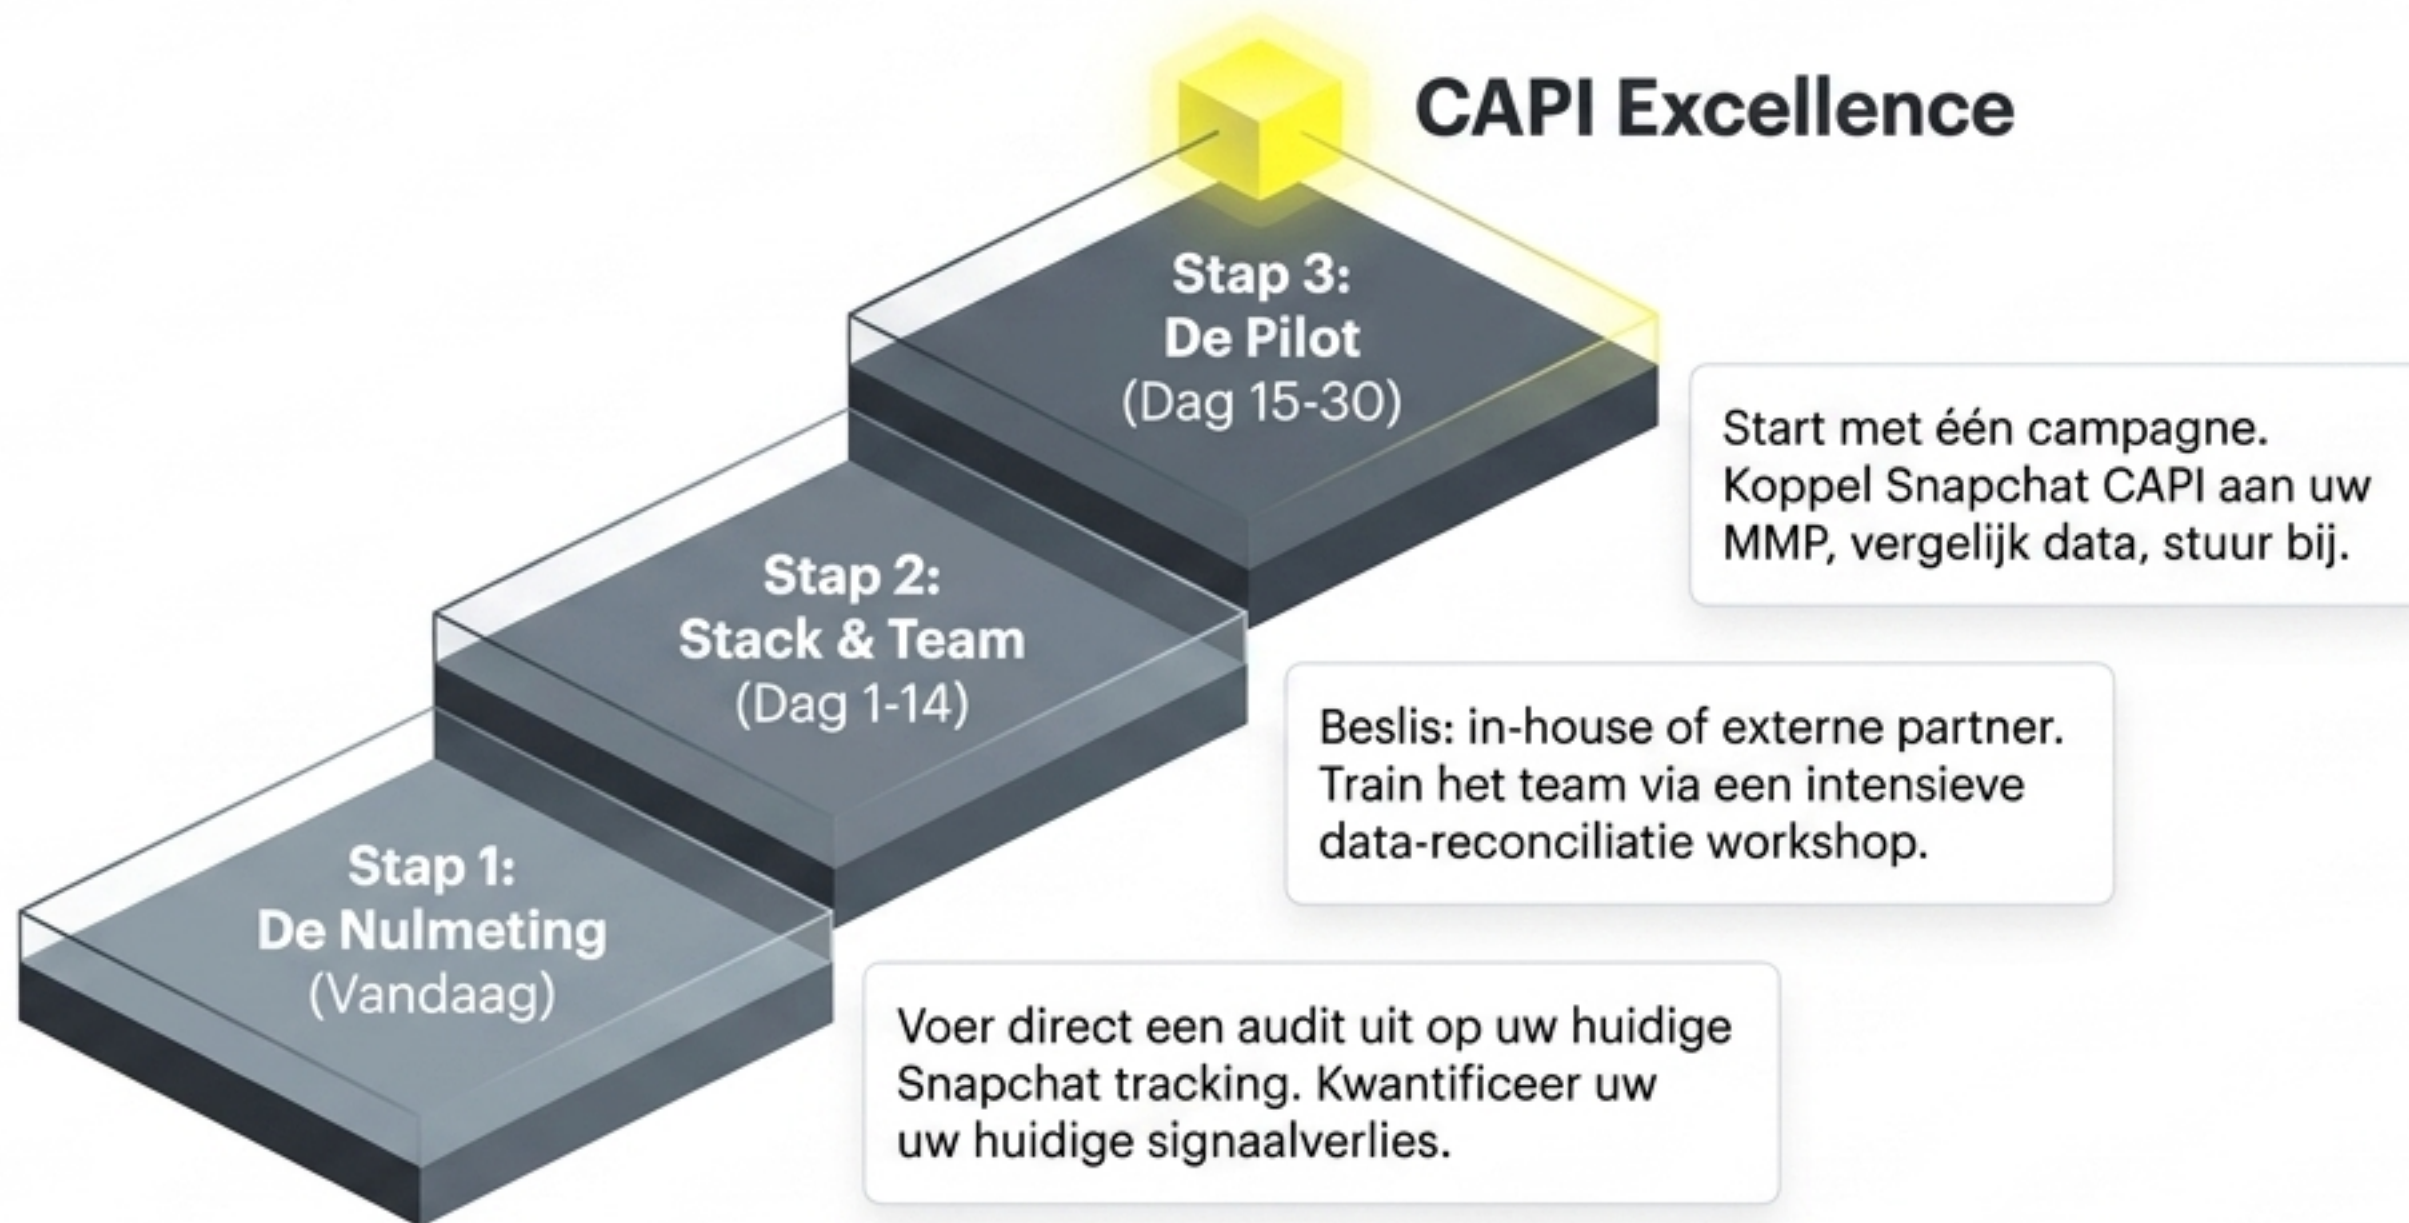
CAPI Excellence

Stap 3:
De Pilot
(Dag 15-30)

Start met één campagne. Koppel Snapchat CAPI aan uw MMP, vergelijk data, stuur bij.

Stap 2:
Stack & Team
(Dag 1-14)

Beslis: in-house of externe partner. Train het team via een intensieve data-reconciliatie workshop.

Stap 1:
De Nulmeting
(Vandaag)

Voer direct een audit uit op uw huidige Snapchat tracking. Kwantificeer uw uw huidige signaalverlies.